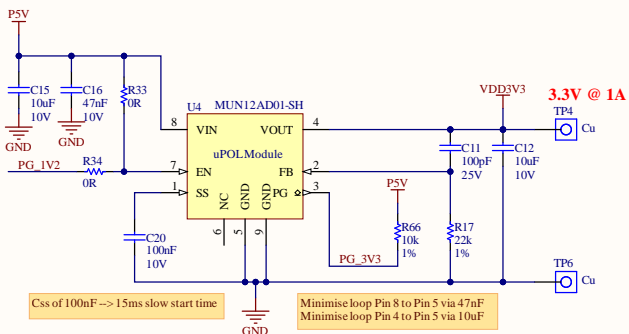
P5V

C15
10uF
10V

GND

C16
47nF
10V

GND

R33
0R

U4
MUN12AD01-SH

8
VIN

VOUT
4

uPOLModule

PG_1V2

R34
0R

7
EN

FB
2

1
SS

PG
3

NC
GND
GND

6
5
9

C20
100nF
10V

VDD3V3

3.3V @ 1A

TP4
Cu

C11
100pF
25V

C12
10uF
10V

P5V

R66
10k
1%

R17
22k
1%

PG_3V3

TP6
Cu

Css of 100nF --> 15ms slow start time

GND

Minimise loop Pin 8 to Pin 5 via 47nF
Minimise loop Pin 4 to Pin 5 via 10uF